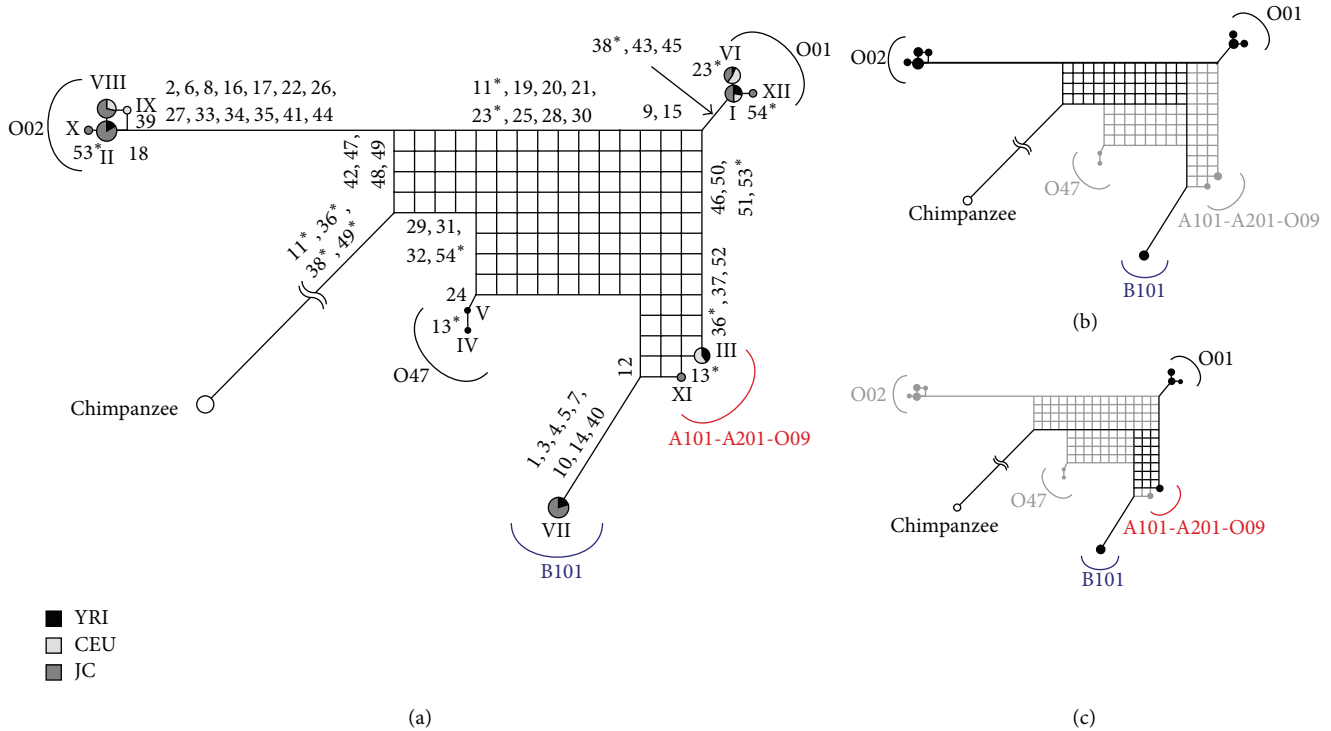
O02
VIII
IX
39
X
53*
II
18

2, 6, 8, 16, 17, 22, 26,
27, 33, 34, 35, 41, 44

11*, 19, 20, 21,
23*, 25, 28, 30

38*, 43, 45
9, 15

VI
23*
O01
XII
I
54*

42, 47,
48, 49

46, 50,
51, 53*

11*, 36*,
38*, 49*

29, 31,
32, 54*

24
V
13*
IV
O47

36*, 37, 52
III
13*
XI
12

A101-A201-O09

1, 3, 4, 5, 7,
10, 14, 40

VII
B101

Chimpanzee

YRI
CEU
JC

(a)

O02
O01
Chimpanzee
O47
A101-A201-O09
B101
(b)

O02
O01
Chimpanzee
O47
A101-A201-O09
B101
(c)